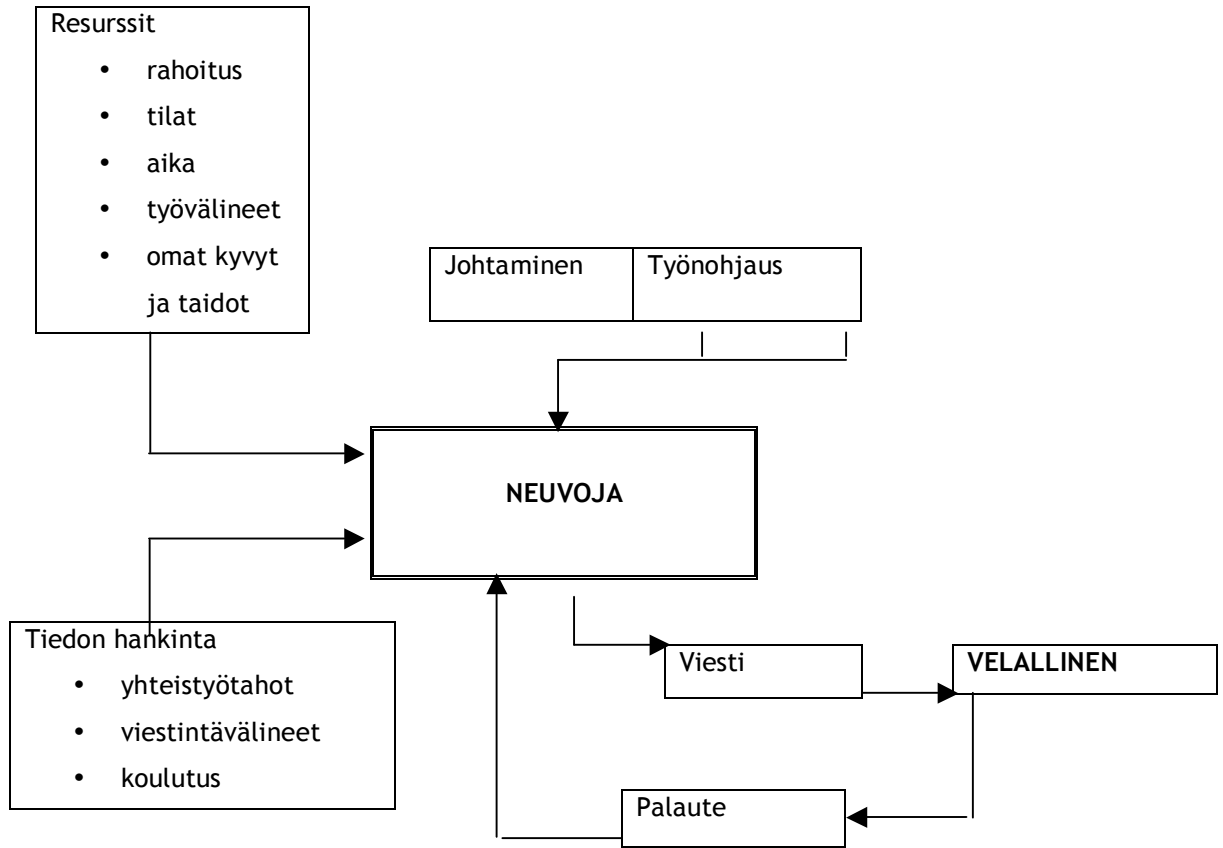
Resurssit

- rahoitus
- tilat
- aika
- työvälineet
- omat kyvyt ja taidot

Johtaminen | Työnohjaus

NEUVOJA

Tiedon hankinta

- yhteistyötahot
- viestintävälineet
- koulutus

Viesti

VELALLINEN

Palaute